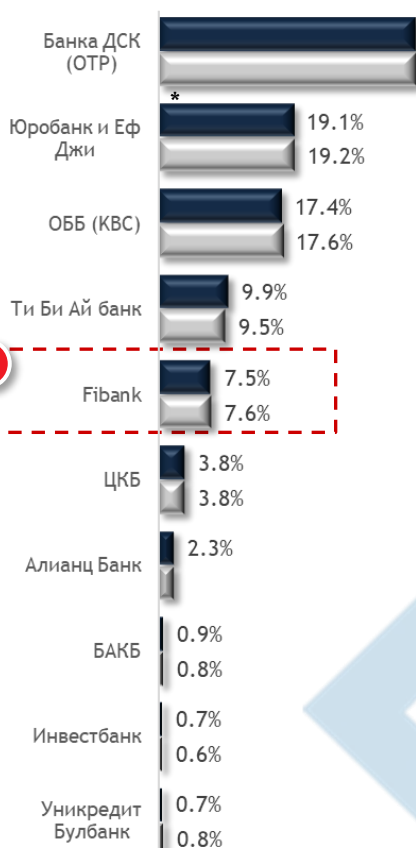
Банка ДСК (ОТР)

*

Юробанк и Еф Джи 19.1% 19.2%

ОББ (KBC) 17.4% 17.6%

Ти Би Ай банк 9.9% 9.5%

Fibank 7.5% 7.6%

ЦКБ 3.8% 3.8%

Алианц Банк 2.3%

БАКБ 0.9% 0.8%

Инвестбанк 0.7% 0.6%

Уникредит Булбанк 0.7% 0.8%